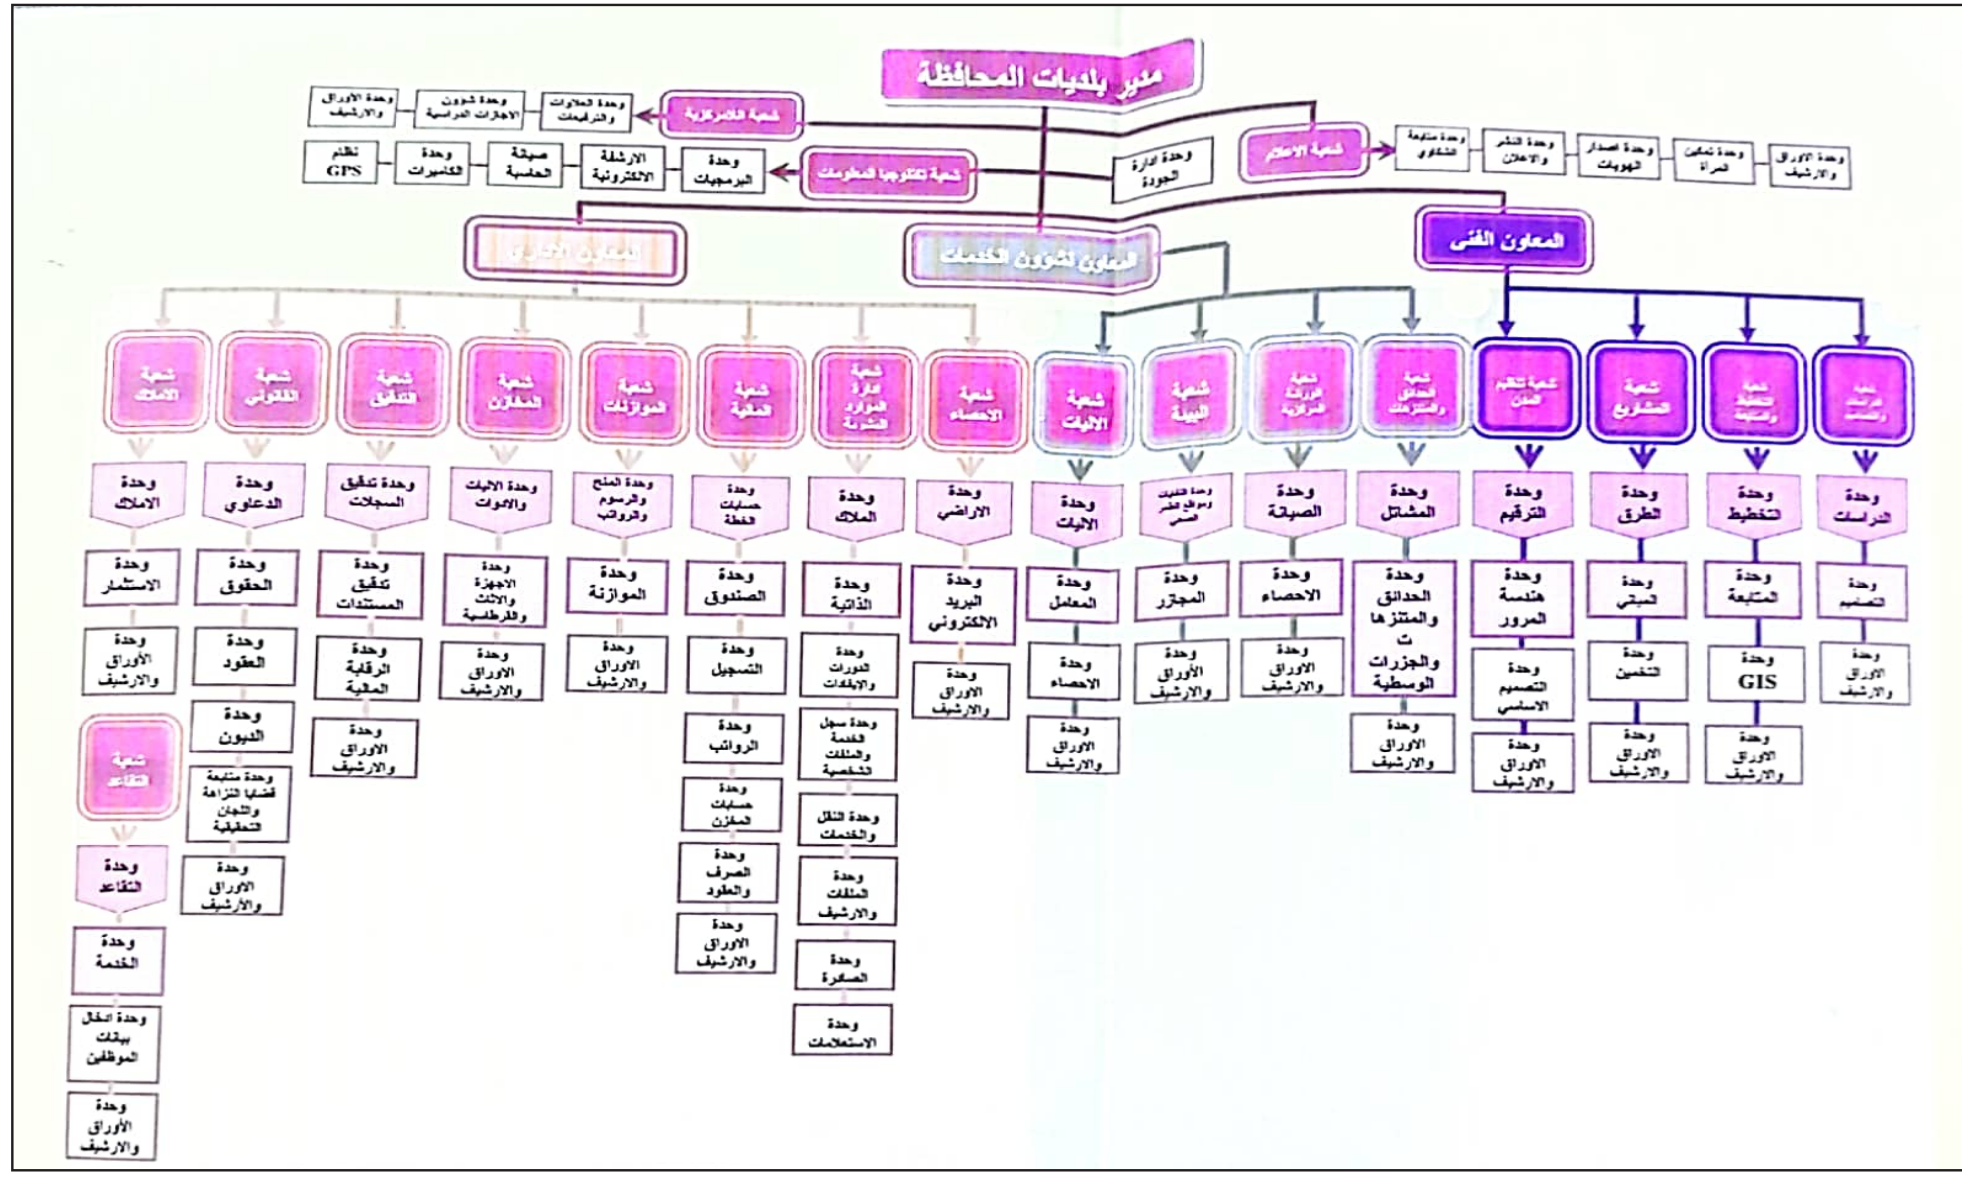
مدير بلديات المحافظة

شعبة اللامركزية
وحدة العلاوات والترفيعات
وحدة شؤون الاجازات الدراسية
وحدة الأوراق والارشيف

شعبة تكنولوجيا المعلومات
وحدة البرمجيات
الارشفة الالكترونية
صيانة الحاسبة
وحدة الكاميرات
نظام GPS

وحدة ادارة الجودة

شعبة الاعلام
وحدة متابعة الشكاوى
وحدة النشر والاعلان
وحدة اصدار الهويات
وحدة تمكين المرأة
وحدة الاوراق والارشيف

المعاون الاداري
المعاون لشؤون الخدمات
المعاون الفني

شعبة الاملاك
وحدة الاملاك
وحدة الاستثمار
وحدة الأوراق والارشيف

شعبة التقاعد
وحدة التقاعد
وحدة الخدمة
وحدة ادخال بيانات الموظفين
وحدة الأوراق والارشيف

شعبة القانونية
وحدة الدعاوى
وحدة الحقوق
وحدة العقود
وحدة الديون
وحدة متابعة قضايا النزاهة واللجان التحقيقية
وحدة الاوراق والارشيف

شعبة التدقيق
وحدة تدقيق السجلات
وحدة تدقيق المستندات
وحدة الرقابة المالية
وحدة الاوراق والارشيف

شعبة المخازن
وحدة الاليات والادوات
وحدة الاجهزة والاثاث والقرطاسية
وحدة الاوراق والارشيف

شعبة الموازنات
وحدة المنح والرسوم والرواتب
وحدة الموازنة
وحدة الاوراق والارشيف

شعبة المالية
وحدة حسابات الخطة
وحدة الصندوق
وحدة التسجيل
وحدة الرواتب
وحدة حسابات المخزن
وحدة الصرف والعقود
وحدة الاوراق والارشيف

شعبة ادارة الموارد البشرية
وحدة الملاك
وحدة الذاتية
وحدة الدورات والايفادات
وحدة سجل الخدمة والملفات الشخصية
وحدة النقل والخدمات
وحدة الملفات والارشيف
وحدة الصادرة
وحدة الاستعلامات

شعبة الاحصاء
وحدة الاراضي
وحدة البريد الالكتروني
وحدة الاوراق والارشيف

شعبة الآليات
وحدة الآليات
وحدة المعامل
وحدة احصاء
وحدة الاوراق والارشيف

شعبة البيئة
وحدة التفتيش ومواقع الطمر الصحي
وحدة المجازر
وحدة الأوراق والارشيف

شعبة الزراعة
وحدة الصيانة
وحدة الاحصاء
وحدة الاوراق والارشيف

شعبة الحدائق والمتنزهات
وحدة المشاتل
وحدة الحدائق والمتنزهات والجزرات الوسطية
وحدة الاوراق والارشيف

شعبة تنظيم المدن
وحدة الترقيم
وحدة هندسة المرور
وحدة التصميم الاساسي
وحدة الاوراق والارشيف

شعبة المشاريع
وحدة الطرق
وحدة المباني
وحدة التخمين
وحدة الاوراق والارشيف

شعبة التخطيط والمتابعة
وحدة التخطيط
وحدة المتابعة
وحدة GIS
وحدة الاوراق والارشيف

شعبة الدراسات والتصاميم
وحدة الدراسات
وحدة التصاميم
وحدة الاوراق والارشيف